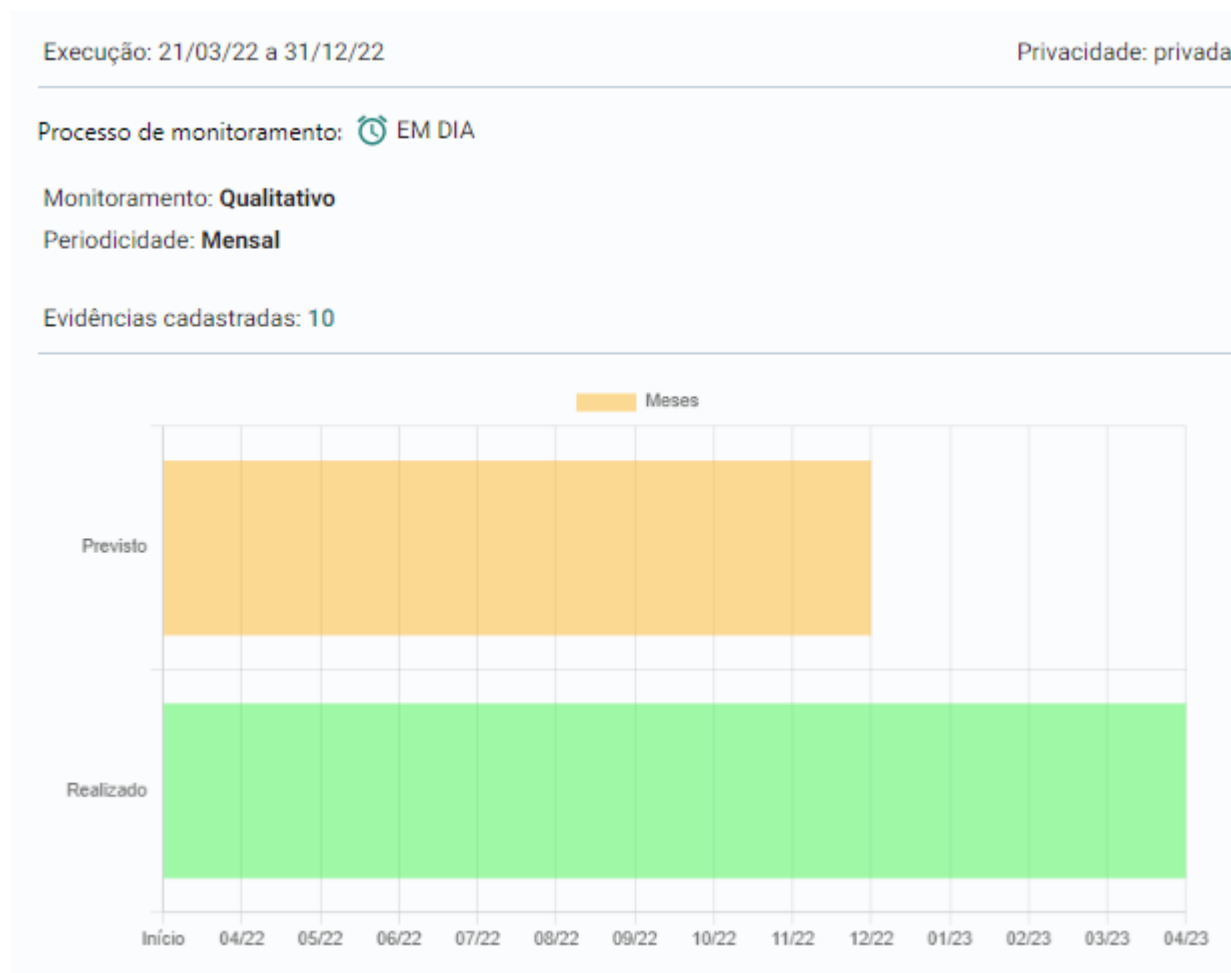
Execução: 21/03/22 a 31/12/22

Privacidade: privada

Processo de monitoramento: EM DIA

Monitoramento: **Qualitativo**
Periodicidade: **Mensal**

Evidências cadastradas: 10

Meses

Previsto

Realizado

Início 04/22 05/22 06/22 07/22 08/22 09/22 10/22 11/22 12/22 01/23 02/23 03/23 04/23